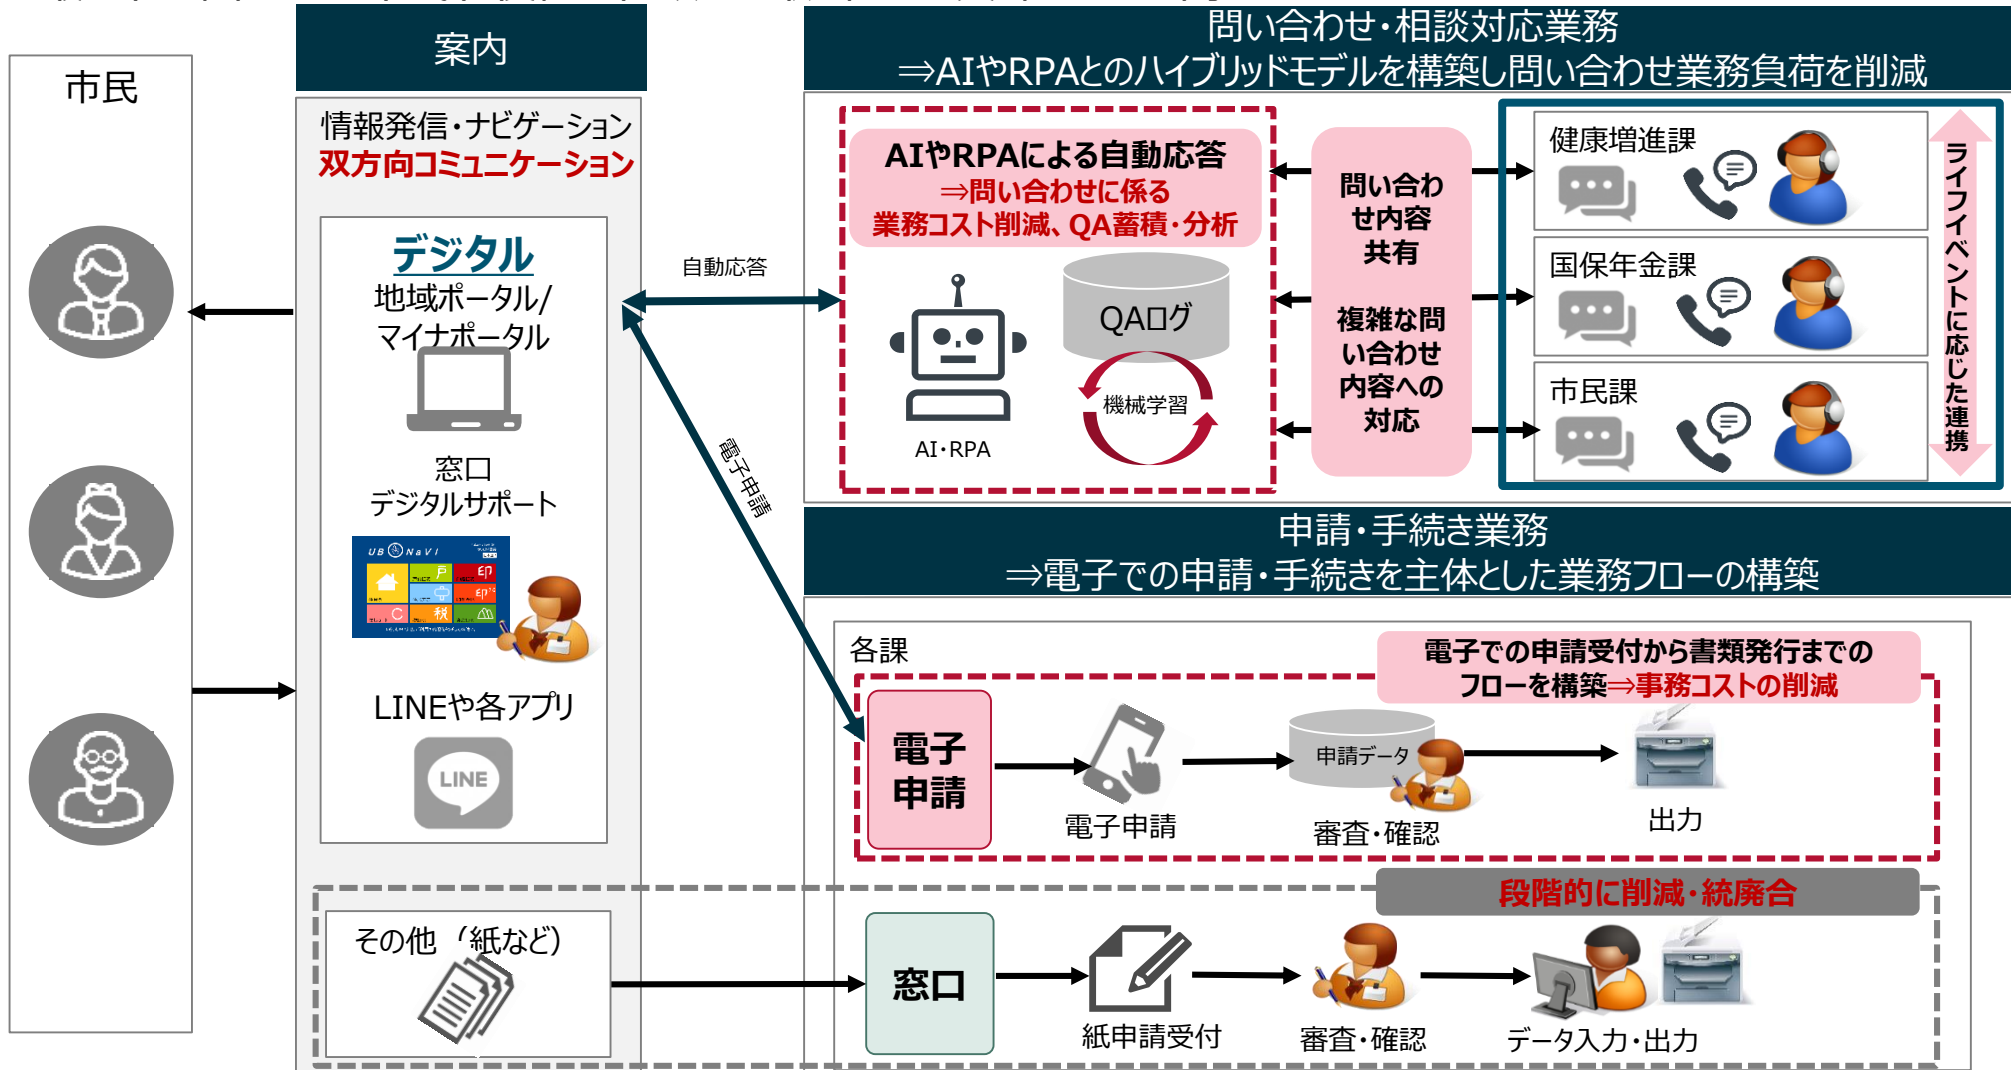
市民

案内

情報発信・ナビゲーション
双方向コミュニケーション

デジタル
地域ポータル/マイナポータル

窓口
デジタルサポート

UB NaVi

LINEや各アプリ

LINE

その他（紙など）

自動応答

電子申請

問い合わせ・相談対応業務
⇒AIやRPAとのハイブリッドモデルを構築し問い合わせ業務負荷を削減

AIやRPAによる自動応答
⇒問い合わせに係る
業務コスト削減、QA蓄積・分析

QAログ

機械学習

AI・RPA

問い合わせ内容共有

複雑な問い合わせ内容への対応

健康増進課

国保年金課

市民課

ライフイベントに応じた連携

申請・手続き業務
⇒電子での申請・手続きを主体とした業務フローの構築

各課

電子での申請受付から書類発行までのフローを構築⇒事務コストの削減

電子申請

電子申請

申請データ

審査・確認

出力

段階的に削減・統廃合

窓口

紙申請受付

審査・確認

データ入力・出力